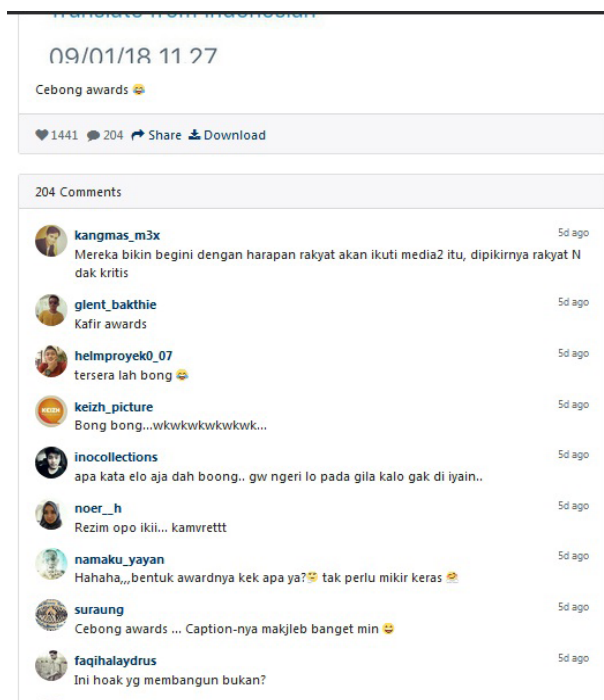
Translate from Indonesian

09/01/18 11.27

Cebong awards 😂

1441 204 Share Download

204 Comments

kangmas_m3x
5d ago
Mereka bikin begini dengan harapan rakyat akan ikuti media2 itu, dipikirnya rakyat N dak kritis

glent_bakthie
5d ago
Kafir awards

helmproyek0_07
5d ago
tersera lah bong 😂

KEIZH
keizh_picture
5d ago
Bong bong...wkwkwkwkwkwk...

inocollections
5d ago
apa kata elo aja dah boong.. gw ngeri lo pada gila kalo gak di iyain..

noer__h
5d ago
Rezim opo ikii... kamvrettt

namaku_yayan
5d ago
Hahaha,,,bentuk awardnya kek apa ya?😨 tak perlu mikir keras 🤗

suraung
5d ago
Cebong awards ... Caption-nya makjleb banget min 😃

faqihalaydrus
5d ago
Ini hoak yg membangun bukan?